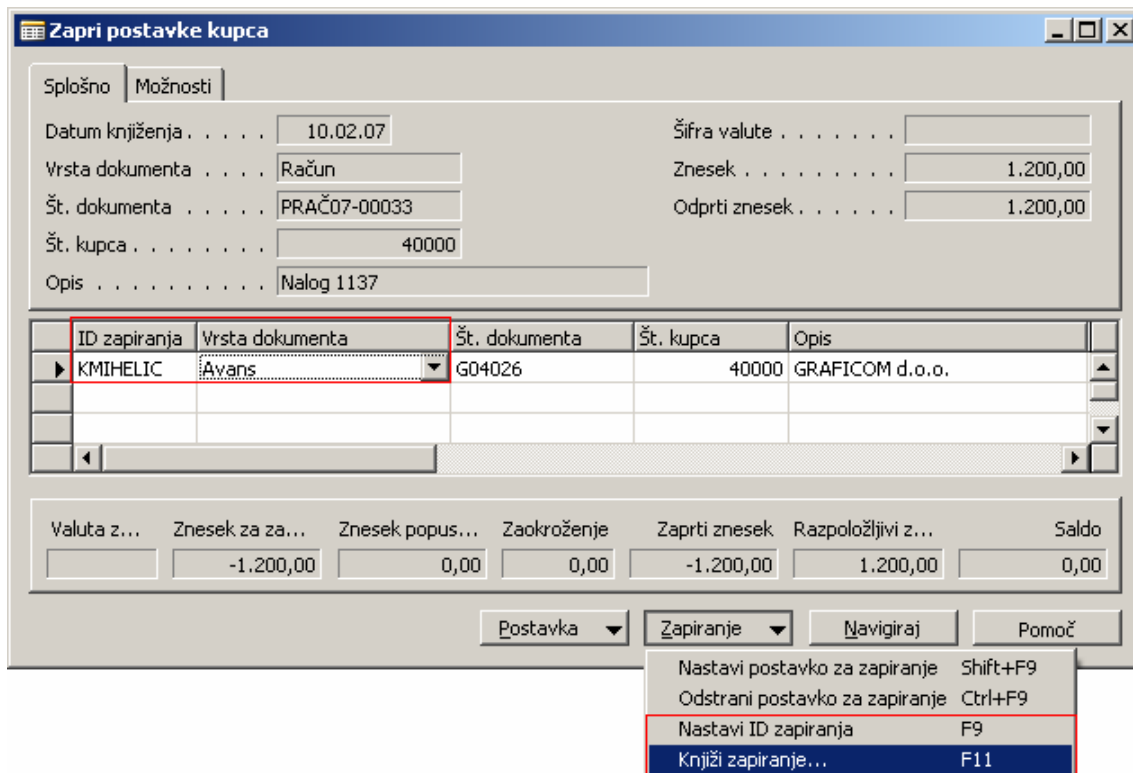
Zapri postavke kupca

Splošno | Možnosti

Datum knjiženja . . . . . 10.02.07
Vrsta dokumenta . . . . Račun
Št. dokumenta . . . . . PRAČ07-00033
Št. kupca . . . . . . . . 40000
Opis . . . . . . . . . . Nalog 1137

Šifra valute . . . . . . .
Znesek . . . . . . . . . 1.200,00
Odprti znesek . . . . . . 1.200,00

| ID zapiranja | Vrsta dokumenta | Št. dokumenta | Št. kupca | Opis |
|---|---|---|---|---|
| KMIHELIC | Avans | G04026 | 40000 | GRAFICOM d.o.o. |
| | | | | |
| | | | | |

| Valuta z... | Znesek za za... | Znesek popus... | Zaokroženje | Zaprti znesek | Razpoložljivi z... | Saldo |
|---|---|---|---|---|---|---|
| | -1.200,00 | 0,00 | 0,00 | -1.200,00 | 1.200,00 | 0,00 |

Postavka | Zapiranje | Navigiraj | Pomoč

Nastavi postavko za zapiranje Shift+F9
Odstrani postavko za zapiranje Ctrl+F9
Nastavi ID zapiranja F9
Knjiži zapiranje... F11